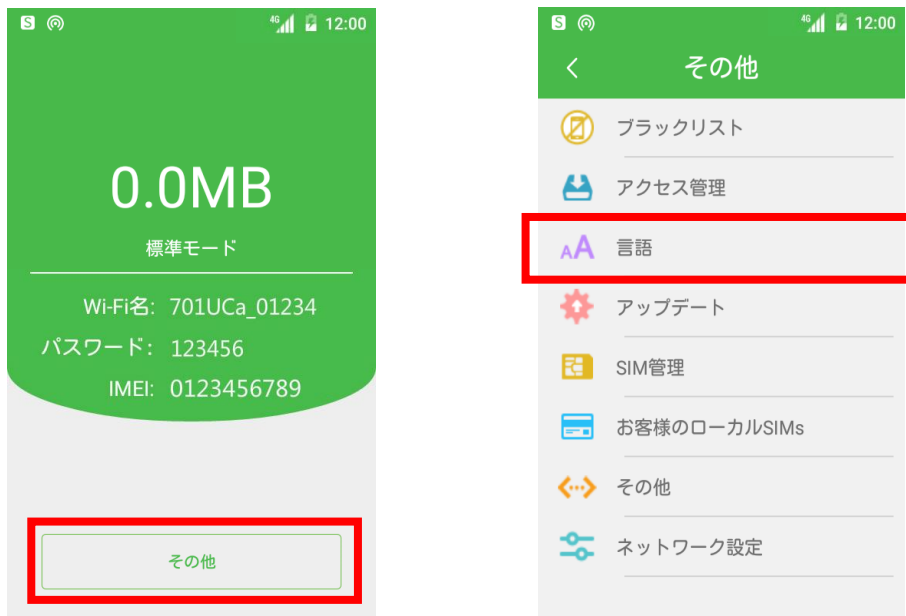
S 4G 12:00

0.0MB

標準モード

Wi-Fi名: 701UCa_01234

パスワード: 123456

IMEI: 0123456789

その他

S 4G 12:00

<

その他

ブラックリスト

アクセス管理

言語

アップデート

SIM管理

お客様のローカルSIMs

その他

ネットワーク設定